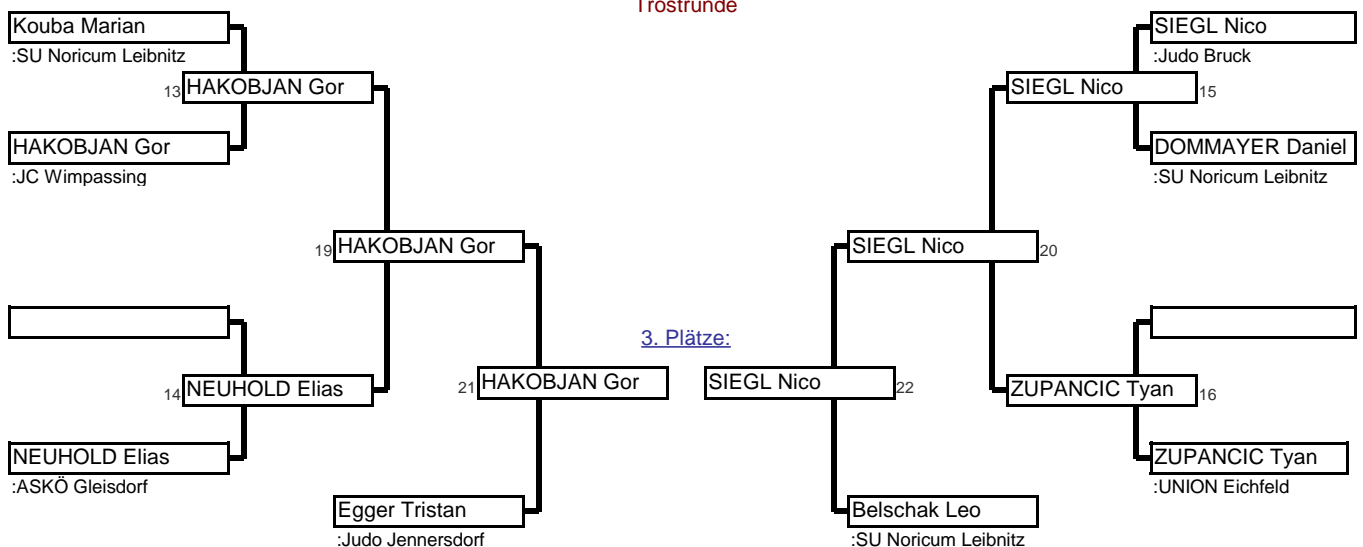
Trostrunde

Kouba Marian
:SU Noricum Leibnitz
13 HAKOBJAN Gor
HAKOBJAN Gor
:JC Wimpassing
19 HAKOBJAN Gor
14 NEUHOLD Elias
NEUHOLD Elias
:ASKÖ Gleisdorf
21 HAKOBJAN Gor
Egger Tristan
:Judo Jennersdorf

3. Plätze:

SIEGL Nico
:Judo Bruck
SIEGL Nico 15
DOMMAYER Daniel
:SU Noricum Leibnitz
SIEGL Nico 20
ZUPANCIC Tyan 16
ZUPANCIC Tyan
:UNION Eichfeld
SIEGL Nico 22
Belschak Leo
:SU Noricum Leibnitz